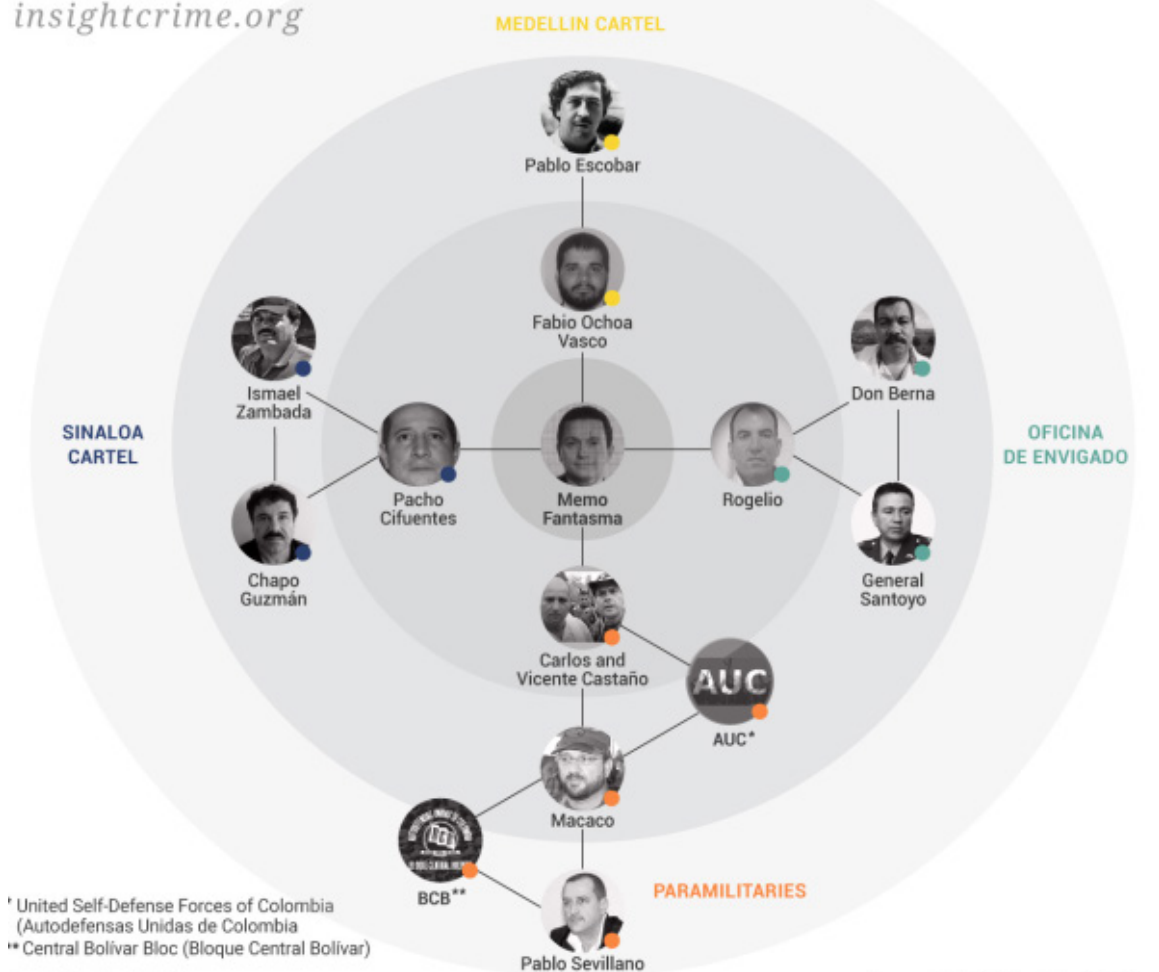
insightcrime.org

MEDELLIN CARTEL

Pablo Escobar

Fabio Ochoa Vasco

Ismael Zambada

Don Berna

SINALOA CARTEL

OFICINA DE ENVIGADO

Pacho Cifuentes

Memo Fantasma

Rogelio

Chapo Guzmán

General Santoyo

Carlos and Vicente Castaño

AUC

AUC*

Macaco

BCB**

PARAMILITARIES

Pablo Sevillano

* United Self-Defense Forces of Colombia (Autodefensas Unidas de Colombia
** Central Bolívar Bloc (Bloque Central Bolívar)